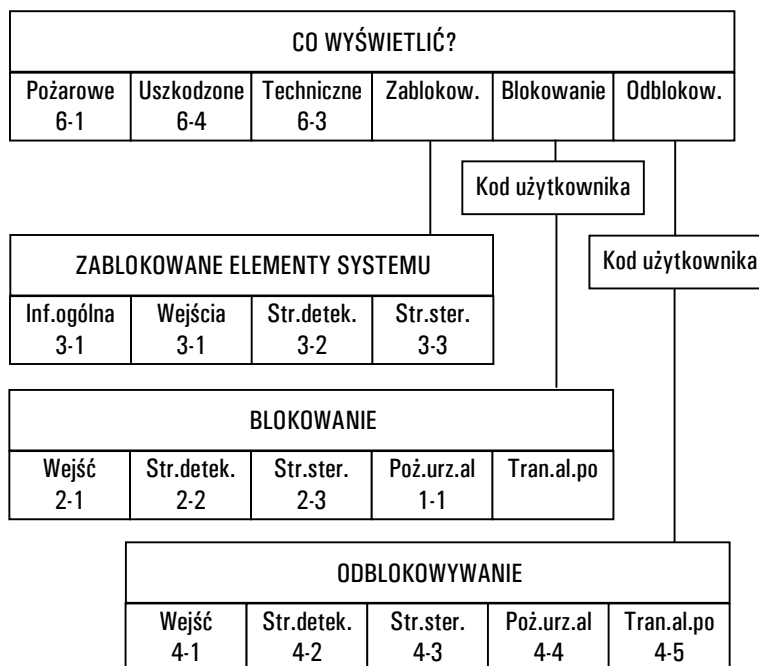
CO WYŚWIETLIĆ?

| Pożarowe 6-1 | Uszkodzone 6-4 | Techniczne 6-3 | Zablokow. | Blokowanie | Odblokow. |
|---|---|---|---|---|---|

Kod użytkownika

Kod użytkownika

ZABLOKOWANE ELEMENTY SYSTEMU

| Inf.ogólna 3-1 | Wejścia 3-1 | Str.detek. 3-2 | Str.ster. 3-3 |
|---|---|---|---|

BLOKOWANIE

| Wejść 2-1 | Str.detek. 2-2 | Str.ster. 2-3 | Poż.urz.al 1-1 | Tran.al.po |
|---|---|---|---|---|

ODBLOKOWYWANIE

| Wejść 4-1 | Str.detek. 4-2 | Str.ster. 4-3 | Poż.urz.al 4-4 | Tran.al.po 4-5 |
|---|---|---|---|---|